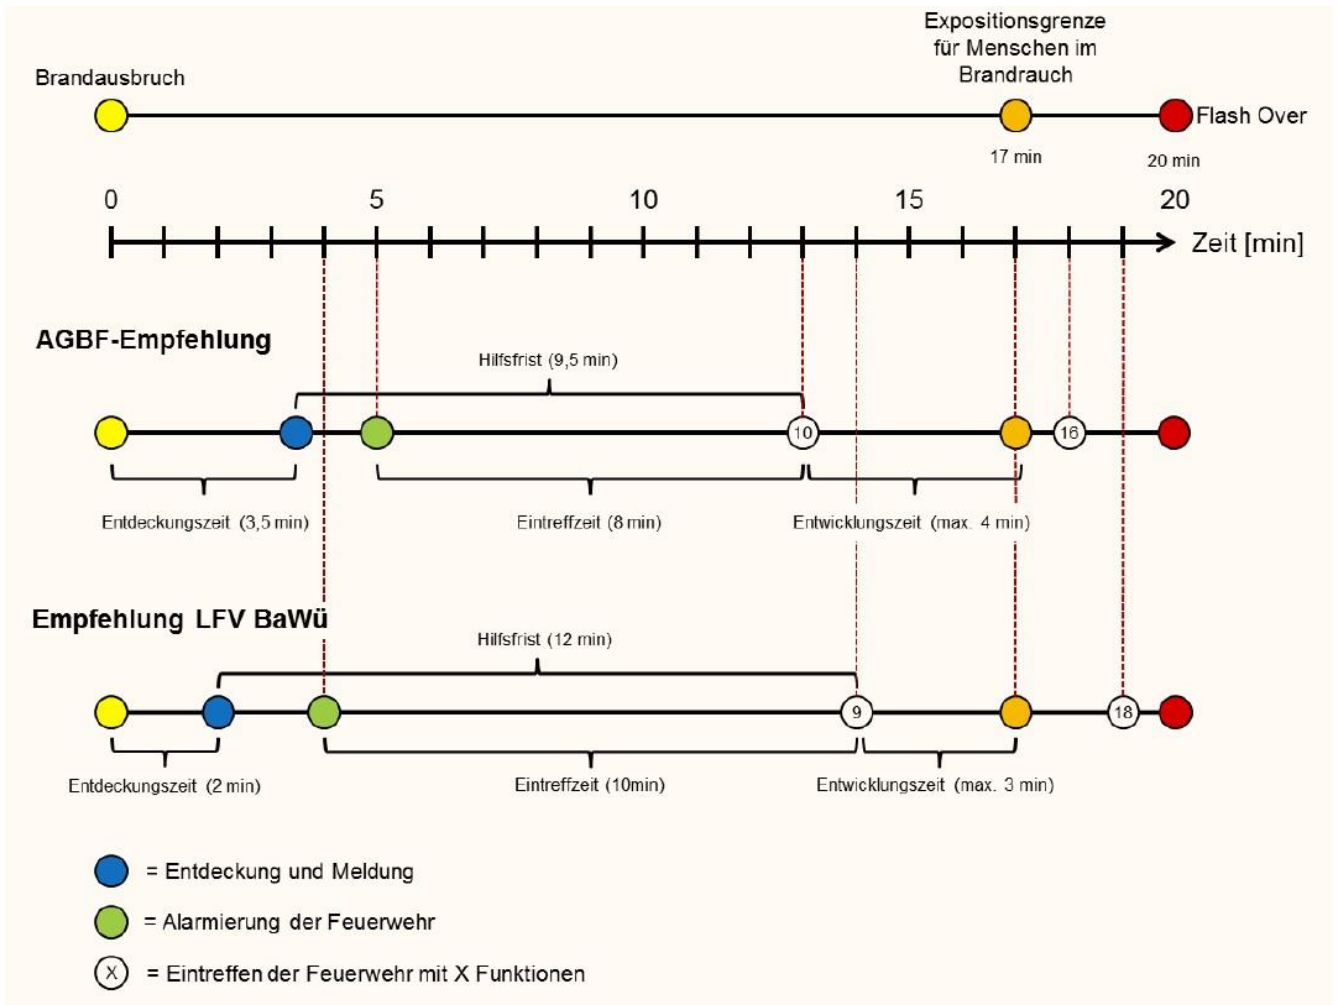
Expositionsgrenze für Menschen im Brandrauch

Brandausbruch

Flash Over

17 min

20 min

0 5 10 15 20

Zeit [min]

AGBF-Empfehlung

Hilfsfrist (9,5 min)

10

16

Entdeckungszeit (3,5 min)

Eintreffzeit (8 min)

Entwicklungszeit (max. 4 min)

Empfehlung LFV BaWü

Hilfsfrist (12 min)

9

18

Entdeckungszeit (2 min)

Eintreffzeit (10min)

Entwicklungszeit (max. 3 min)

= Entdeckung und Meldung

= Alarmierung der Feuerwehr

X = Eintreffen der Feuerwehr mit X Funktionen